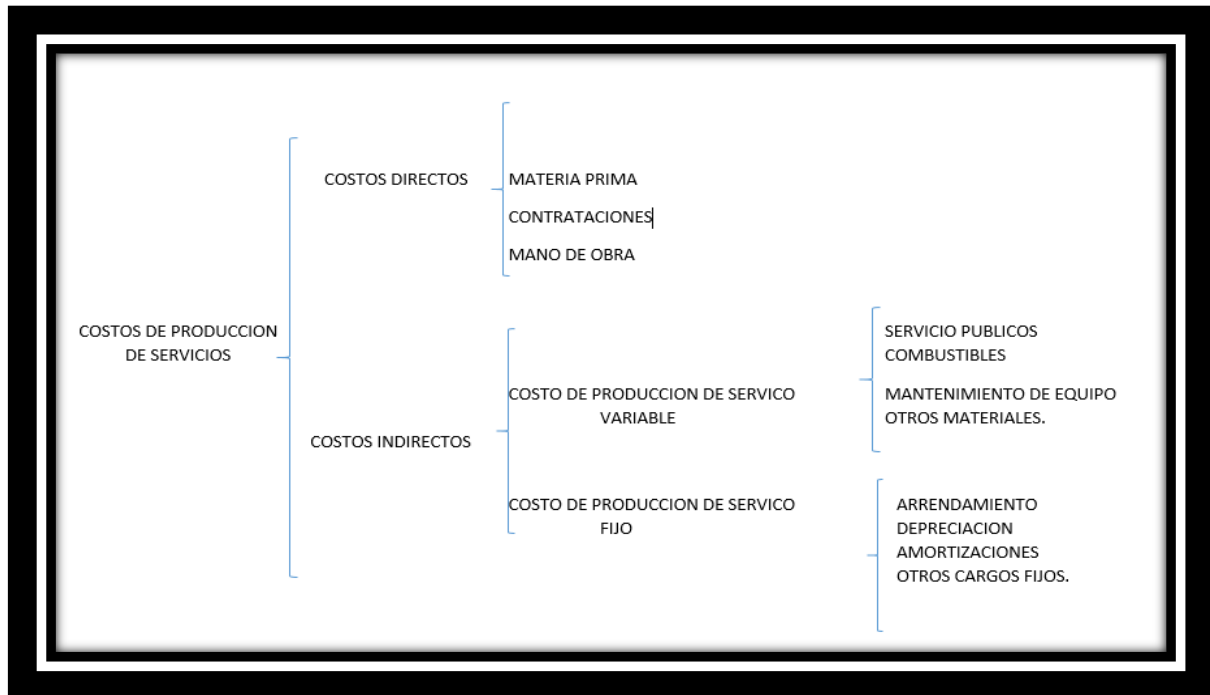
COSTOS DE PRODUCCION DE SERVICIOS

COSTOS DIRECTOS

MATERIA PRIMA

CONTRATACIONES

MANO DE OBRA

COSTOS INDIRECTOS

COSTO DE PRODUCCION DE SERVICO VARIABLE

SERVICIO PUBLICOS
COMBUSTIBLES

MANTENIMIENTO DE EQUIPO
OTROS MATERIALES.

COSTO DE PRODUCCION DE SERVICO FIJO

ARRENDAMIENTO
DEPRECIACION
AMORTIZACIONES
OTROS CARGOS FIJOS.